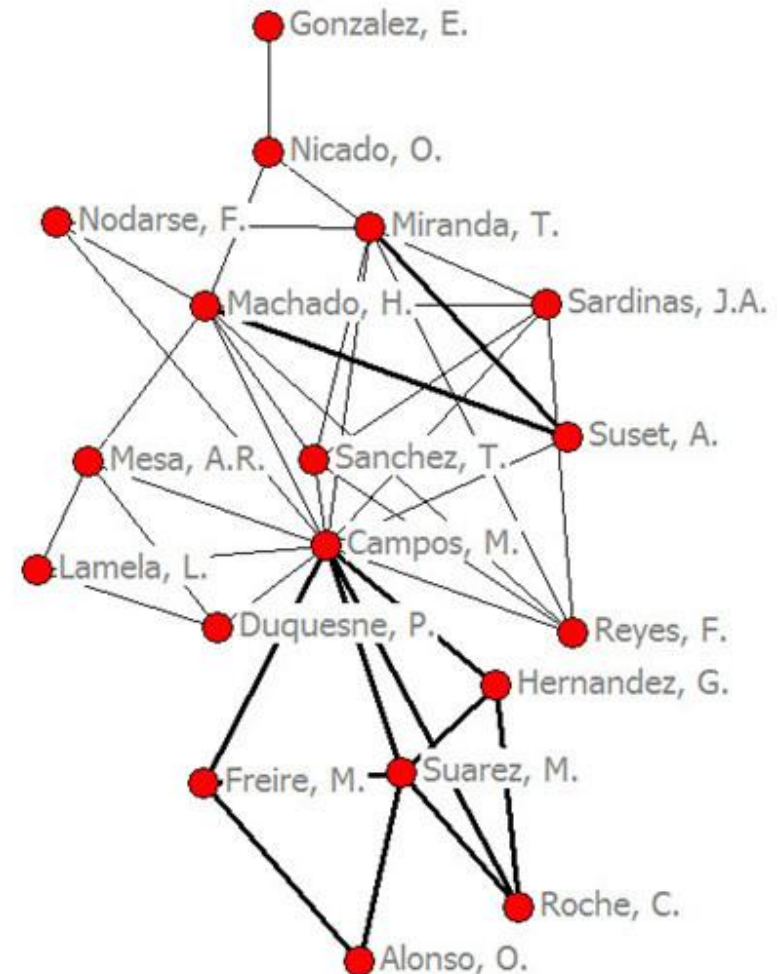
Gonzalez, E.
Nicado, O.
Nodarse, F.
Miranda, T.
Machado, H.
Sardinas, J.A.
Suset, A.
Mesa, A.R.
Sanchez, T.
Campos, M.
Lamela, L.
Duquesne, P.
Reyes, F.
Hernandez, G.
Freire, M.
Suarez, M.
Roche, C.
Alonso, O.